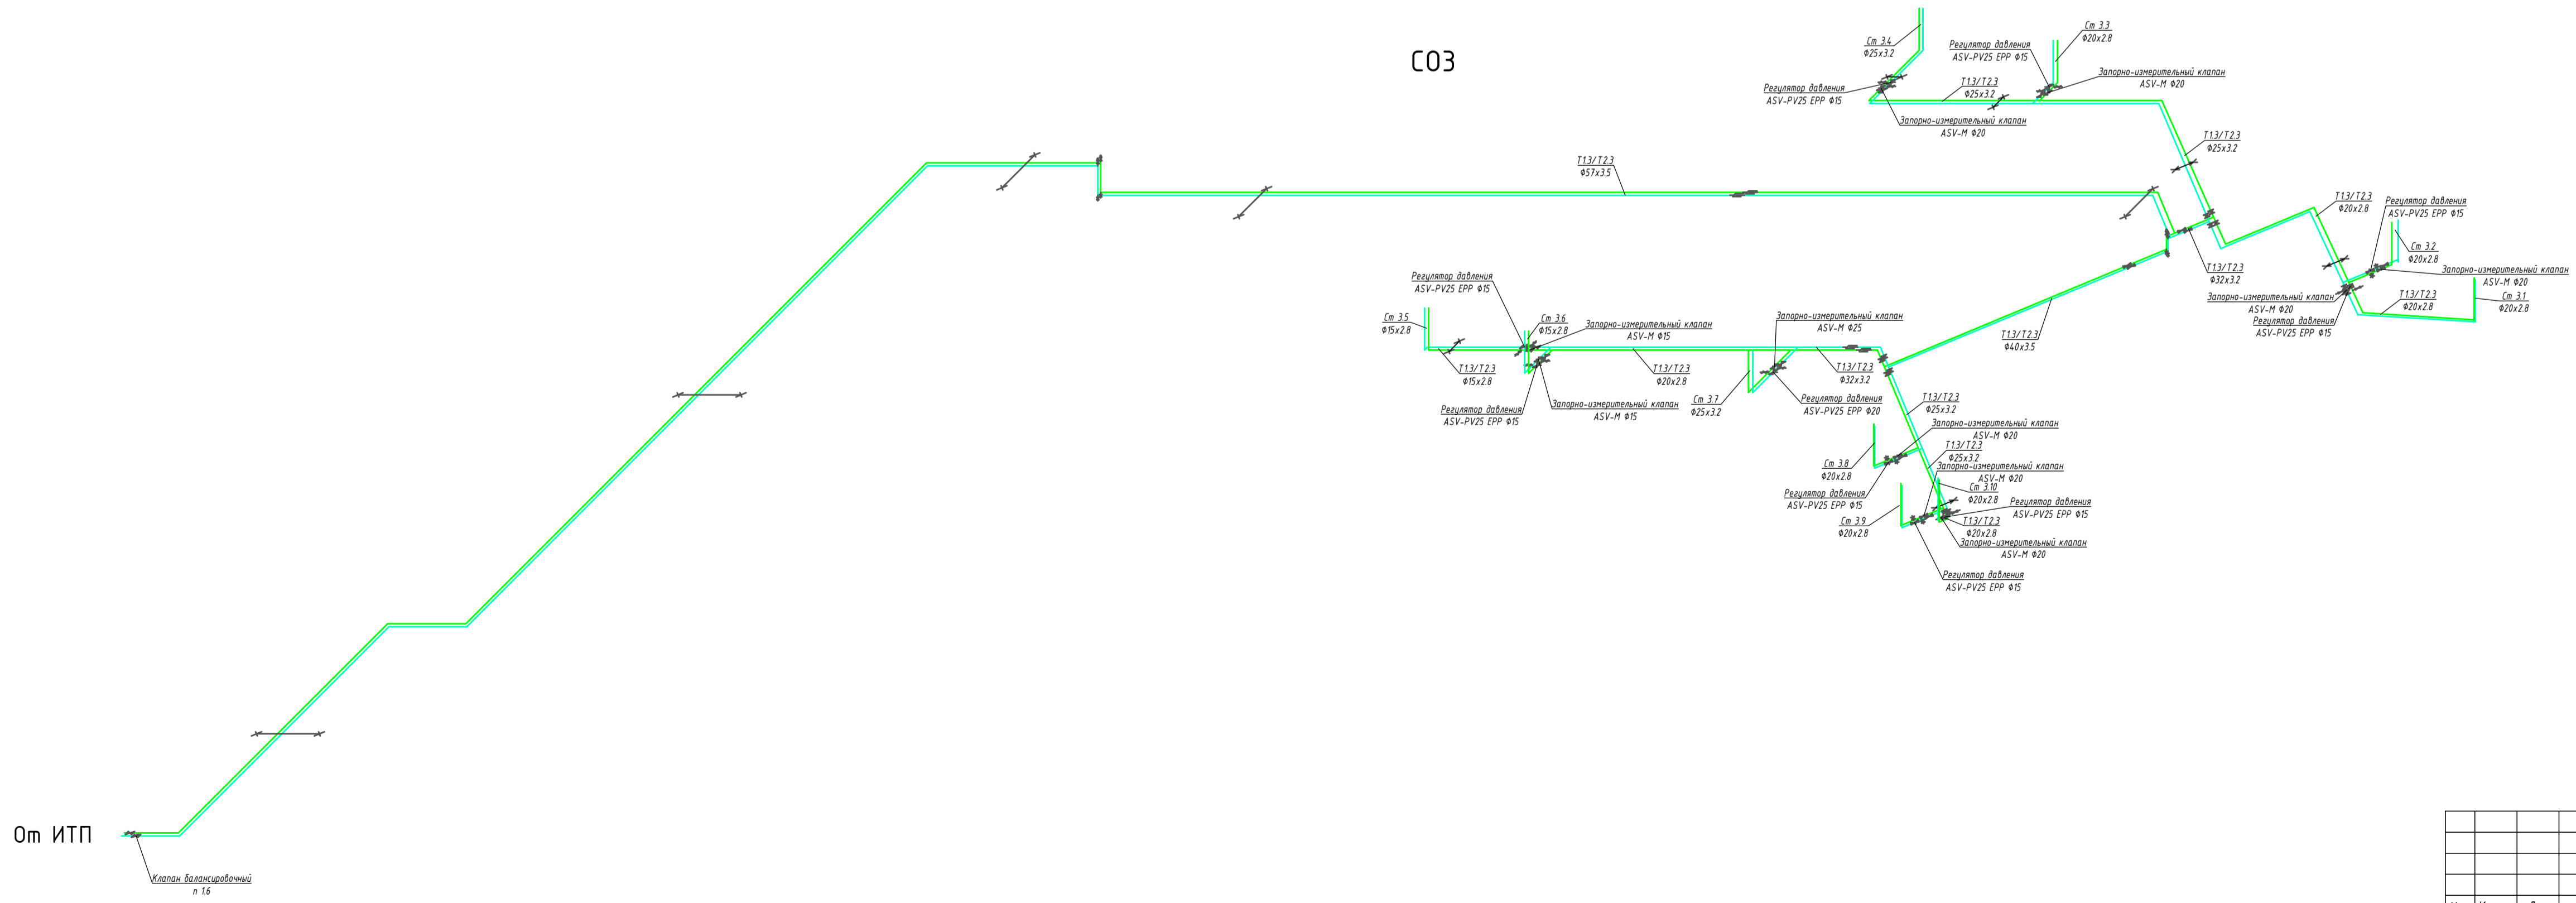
СО3

Ст 3.4
Ф25х3.2

Регулятор давления
ASV-PV25 EPP Ф15

Ст 3.3
Ф20х2.8

Т1.3/Т2.3
Ф25х3.2

Запорно-измерительный клапан
ASV-M Ф20

Регулятор давления
ASV-PV25 EPP Ф15

Запорно-измерительный клапан
ASV-M Ф20

Т1.3/Т2.3
Ф25х3.2

Т1.3/Т2.3
Ф57х3.5

Т1.3/Т2.3
Ф20х2.8

Регулятор давления
ASV-PV25 EPP Ф15

Ст 3.2
Ф20х2.8

Запорно-измерительный клапан
ASV-M Ф20

Т1.3/Т2.3
Ф32х3.2

Запорно-измерительный клапан
ASV-M Ф20

Т1.3/Т2.3
Ф20х2.8

Ст 3.1
Ф20х2.8

Регулятор давления
ASV-PV25 EPP Ф15

Регулятор давления
ASV-PV25 EPP Ф15

Ст 3.5
Ф15х2.8

Ст 3.6
Ф15х2.8

Запорно-измерительный клапан
ASV-M Ф15

Запорно-измерительный клапан
ASV-M Ф25

Т1.3/Т2.3
Ф40х3.5

Т1.3/Т2.3
Ф15х2.8

Т1.3/Т2.3
Ф20х2.8

Т1.3/Т2.3
Ф32х3.2

Регулятор давления
ASV-PV25 EPP Ф15

Запорно-измерительный клапан
ASV-M Ф15

Ст 3.7
Ф25х3.2

Регулятор давления
ASV-PV25 EPP Ф20

Т1.3/Т2.3
Ф25х3.2

Запорно-измерительный клапан
ASV-M Ф20

Т1.3/Т2.3
Ф25х3.2

Ст 3.8
Ф20х2.8

Запорно-измерительный клапан
ASV-M Ф20

Ст 3.10
Ф20х2.8

Регулятор давления
ASV-PV25 EPP Ф15

Регулятор давления
ASV-PV25 EPP Ф15

Ст 3.9
Ф20х2.8

Т1.3/Т2.3
Ф20х2.8

Запорно-измерительный клапан
ASV-M Ф20

Регулятор давления
ASV-PV25 EPP Ф15

От ИТП

Клапан балансировочный
п 1.6